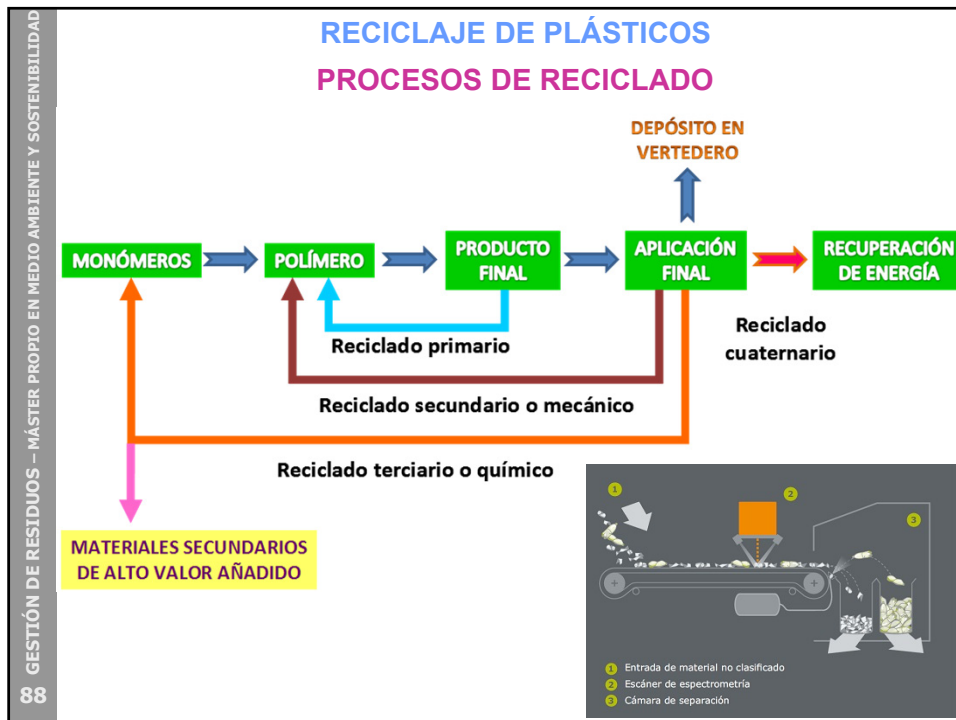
GESTIÓN DE RESIDUOS – MÁSTER PROPIO EN MEDIO AMBIENTE Y SOSTENIBILIDAD

RECICLAJE DE PLÁSTICOS

PROCESOS DE RECICLADO

DEPÓSITO EN VERTEDERO

MONÓMEROS

POLÍMERO

PRODUCTO FINAL

APLICACIÓN FINAL

RECUPERACIÓN DE ENERGÍA

Reciclado primario

Reciclado cuaternario

Reciclado secundario o mecánico

Reciclado terciario o químico

MATERIALES SECUNDARIOS DE ALTO VALOR AÑADIDO

1

2

3

1 Entrada de material no clasificado
2 Escáner de espectrometría
3 Cámara de separación

88